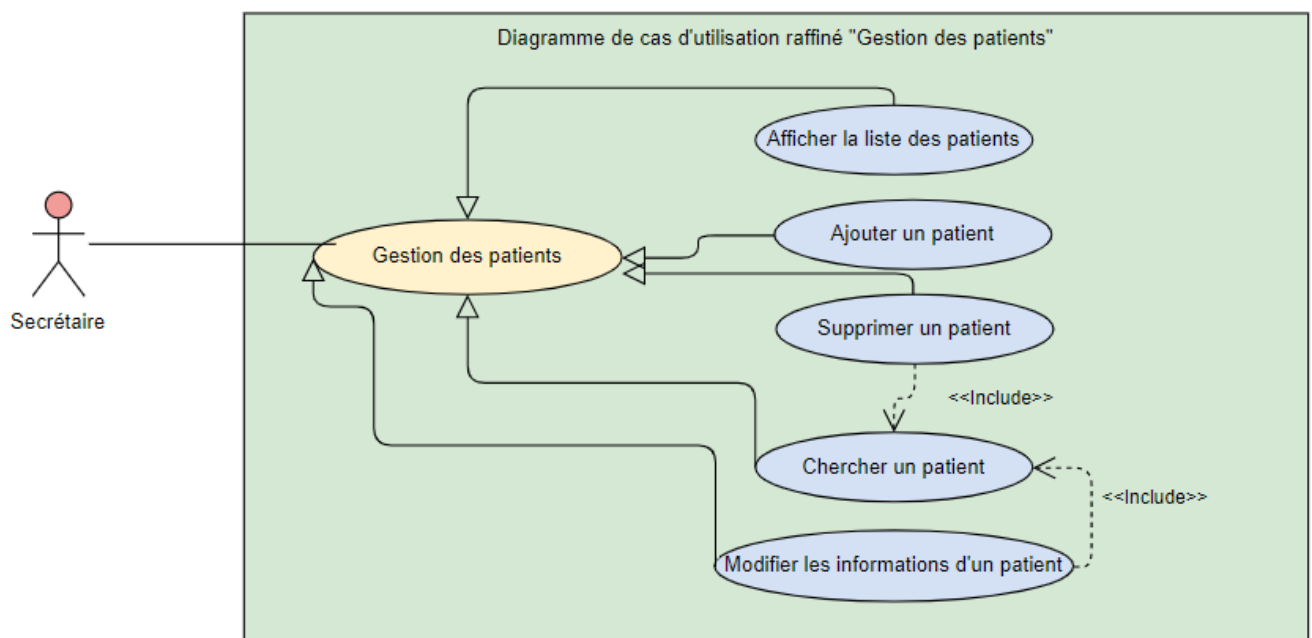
Diagramme de cas d'utilisation raffiné "Gestion des patients"

Afficher la liste des patients

Secrétaire

Gestion des patients

Ajouter un patient

Supprimer un patient

<<Include>>

Chercher un patient

<<Include>>

Modifier les informations d'un patient